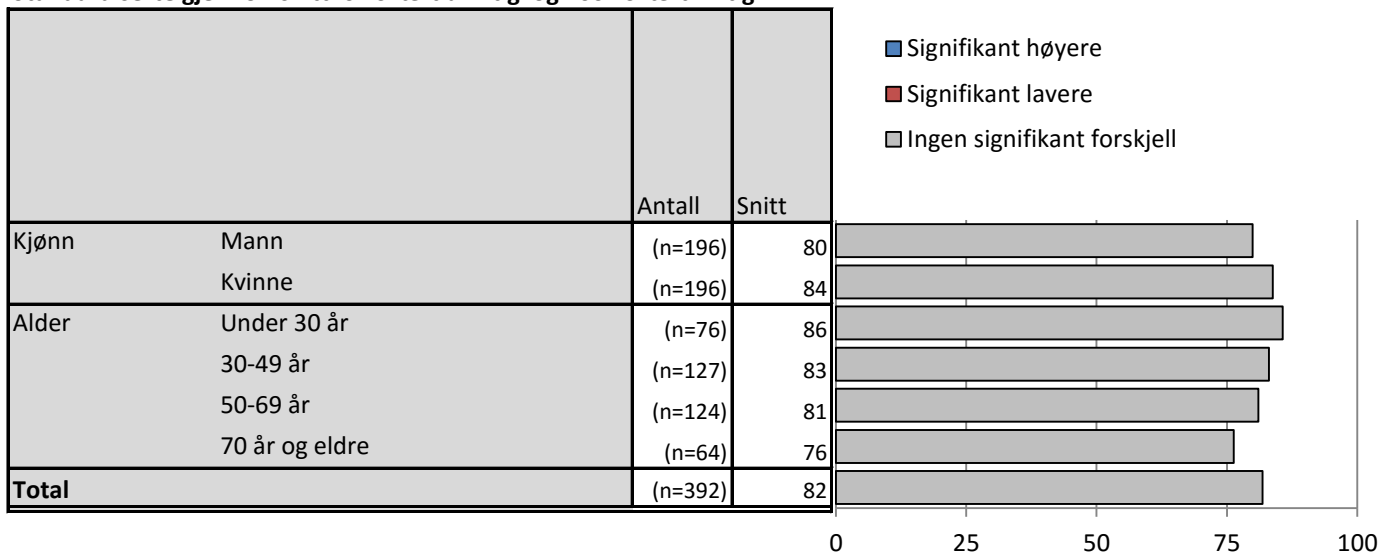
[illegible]

| | | Antall | Snitt |
|---|---|---|---|
| Kjønn | Mann | (n=196) | 80 |
| | Kvinne | (n=196) | 84 |
| Alder | Under 30 år | (n=76) | 86 |
| | 30-49 år | (n=127) | 83 |
| | 50-69 år | (n=124) | 81 |
| | 70 år og eldre | (n=64) | 76 |
| **Total** | | (n=392) | 82 |

Signifikant høyere
Signifikant lavere
Ingen signifikant forskjell

0 25 50 75 100